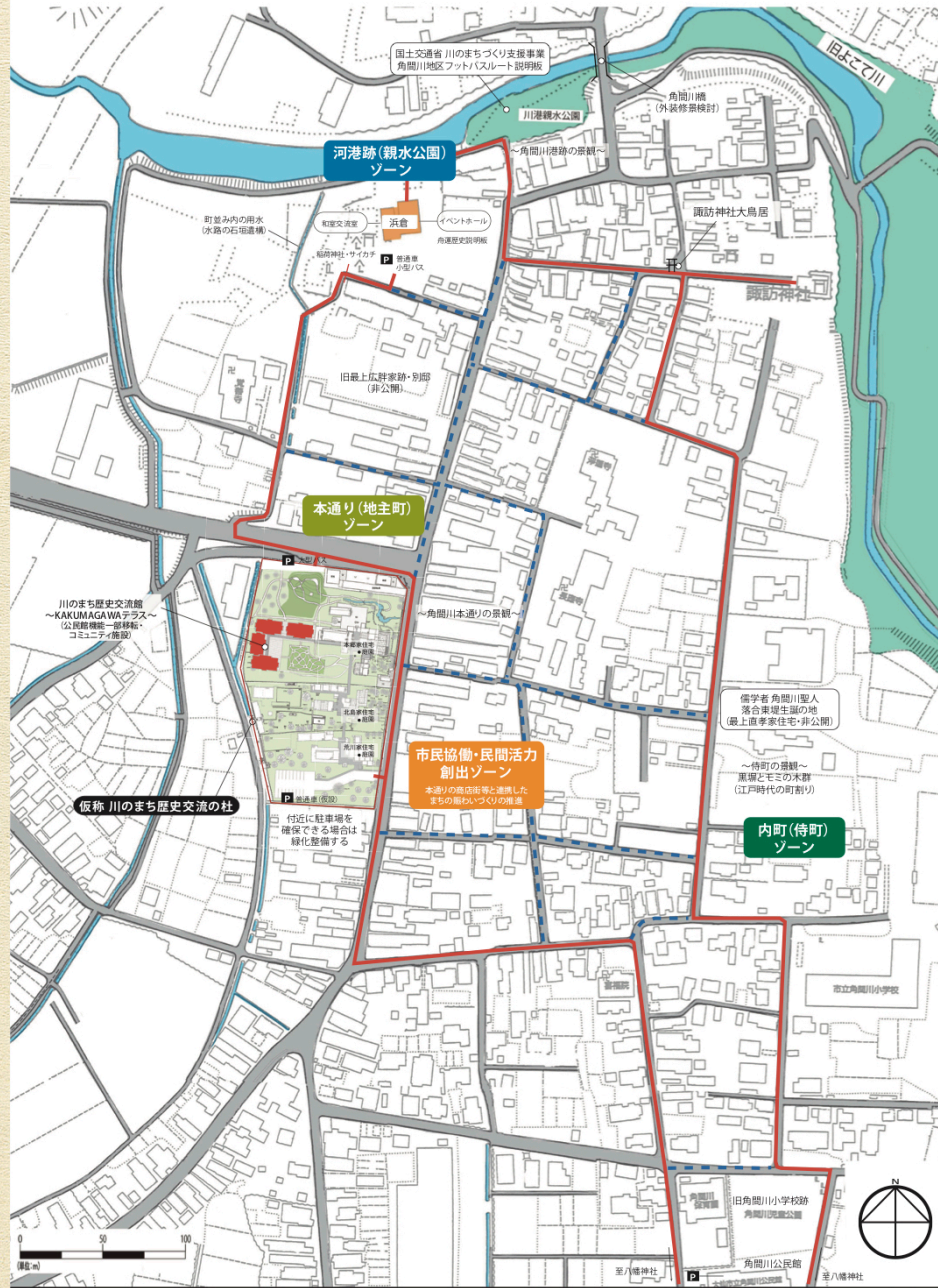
国土交通省 川のまちづくり支援事業
角間川地区フットパスルート説明板

旧よこて川

角間川橋
(外装修景検討)

川港親水公園

～角間川港跡の景観～

河港跡(親水公園)
ゾーン

町並み内の用水
(水路の石垣遺構)

和室交流室

浜倉

イベントホール

舟運歴史説明板

稲荷神社・サイカチ

P 普通車
小型バス

諏訪神社大鳥居

諏訪神社

旧最上広群家跡・別邸
(非公開)

本通り(地主町)
ゾーン

P

川のまち歴史交流館
～KAKUMAGAWAテラス～
(公民館機能一部移転・
コミュニティ施設)

～角間川本通りの景観～

本郷家住宅
●離屋

北島家住宅
●離屋

荒川家住宅
●離屋

仮称 川のまち歴史交流の杜

P 普通車(仮設)

付近に駐車場を
確保できる場合は
緑化整備する

市民協働・民間活力
創出ゾーン

本通りの商店街等と連携した
まちの賑わいづくりの推進

儒学者 角間川聖人
落合東堤生誕の地
(最上直孝家住宅・非公開)

～侍町の景観～
黒塀とモミの木群
(江戸時代の町割り)

内町(侍町)
ゾーン

市立角間川小学校

旧角間川小学校跡
角間川児童公園

角間川保育園

至八幡神社

P

角間川公民館

至八幡神社

N

0 50 100
(単位:m)